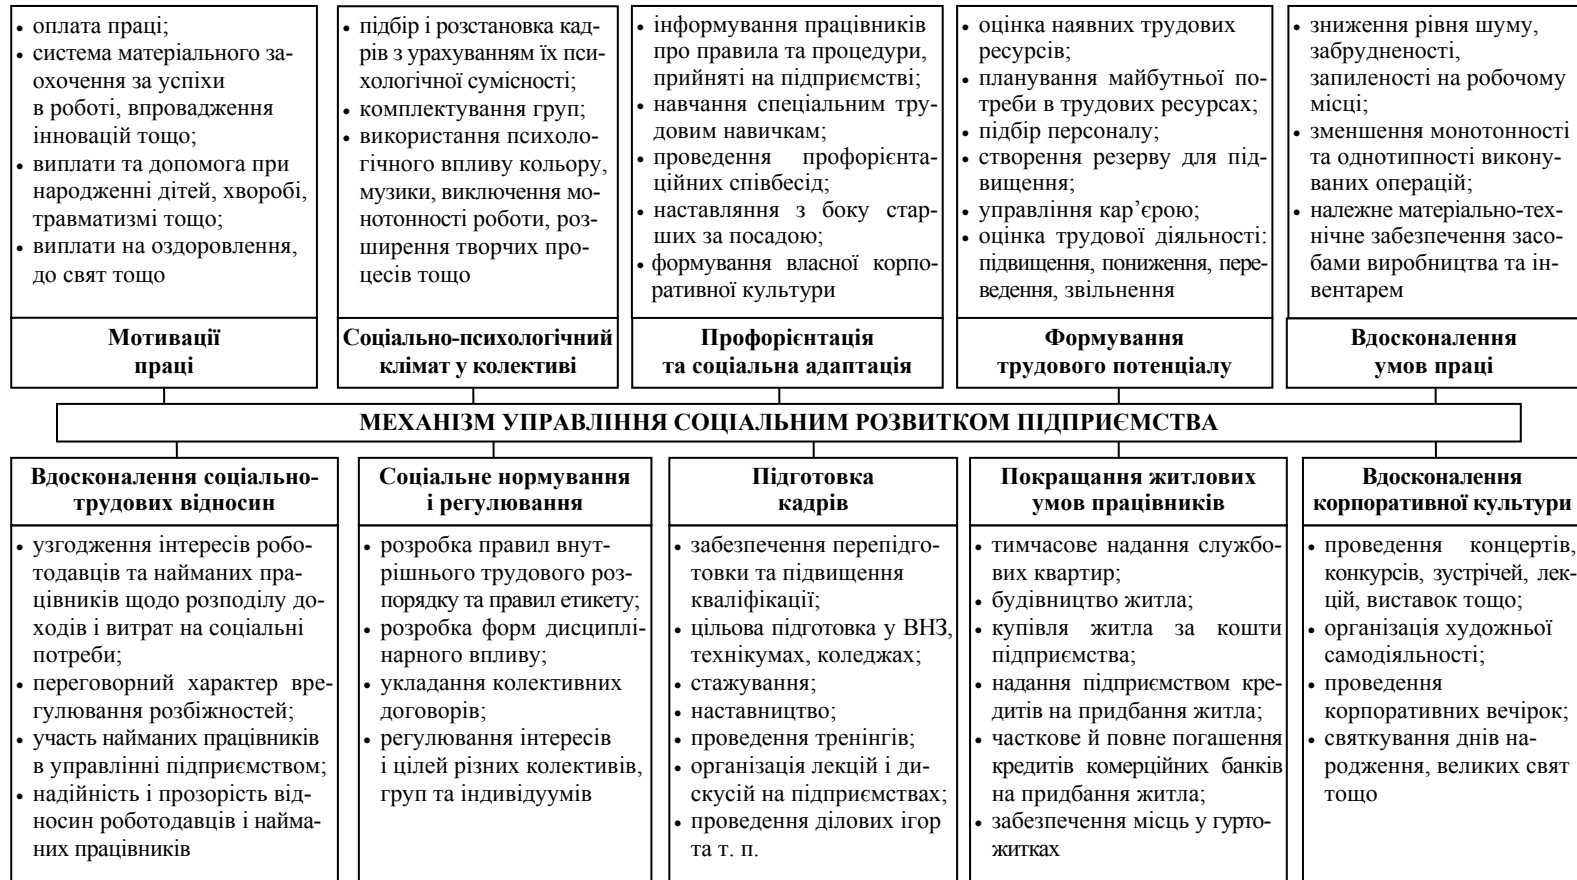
• оплата праці;
• система матеріального заохочення за успіхи в роботі, впровадження інновацій тощо;
• виплати та допомога при народженні дітей, хворобі, травматизмі тощо;
• виплати на оздоровлення, до свят тощо

**Мотивації праці**

• підбір і розстановка кадрів з урахуванням їх психологічної сумісності;
• комплектування груп;
• використання психологічного впливу кольору, музики, виключення монотонності роботи, розширення творчих процесів тощо

**Соціально-психологічний клімат у колективі**

• інформування працівників про правила та процедури, прийняті на підприємстві;
• навчання спеціальним трудовим навичкам;
• проведення профорієнтаційних співбесід;
• наставляння з боку старших за посадою;
• формування власної корпоративної культури

**Профорієнтація та соціальна адаптація**

• оцінка наявних трудових ресурсів;
• планування майбутньої потреби в трудових ресурсах;
• підбір персоналу;
• створення резерву для підвищення;
• управління кар'єрою;
• оцінка трудової діяльності: підвищення, пониження, переведення, звільнення

**Формування трудового потенціалу**

• зниження рівня шуму, забрудненості, запиленості на робочому місці;
• зменшення монотонності та однотипності виконуваних операцій;
• належне матеріально-технічне забезпечення засобами виробництва та інвентарем

**Вдосконалення умов праці**

**МЕХАНІЗМ УПРАВЛІННЯ СОЦІАЛЬНИМ РОЗВИТКОМ ПІДПРИЄМСТВА**

**Вдосконалення соціально-трудових відносин**

• узгодження інтересів роботодавців та найманих працівників щодо розподілу доходів і витрат на соціальні потреби;
• переговорний характер врегулювання розбіжностей;
• участь найманих працівників в управлінні підприємством;
• надійність і прозорість відносин роботодавців і найманих працівників

**Соціальне нормування і регулювання**

• розробка правил внутрішнього трудового розпорядку та правил етикету;
• розробка форм дисциплінарного впливу;
• укладання колективних договорів;
• регулювання інтересів і цілей різних колективів, груп та індивідуумів

**Підготовка кадрів**

• забезпечення перепідготовки та підвищення кваліфікації;
• цільова підготовка у ВНЗ, технікумах, коледжах;
• стажування;
• наставництво;
• проведення тренінгів;
• організація лекцій і дискусій на підприємствах;
• проведення ділових ігор та т. п.

**Покращання житлових умов працівників**

• тимчасове надання службових квартир;
• будівництво житла;
• купівля житла за кошти підприємства;
• надання підприємством кредитів на придбання житла;
• часткове й повне погашення кредитів комерційних банків на придбання житла;
• забезпечення місць у гуртожитках

**Вдосконалення корпоративної культури**

• проведення концертів, конкурсів, зустрічей, лекцій, виставок тощо;
• організація художньої самодіяльності;
• проведення корпоративних вечірок;
• святкування днів народження, великих свят тощо